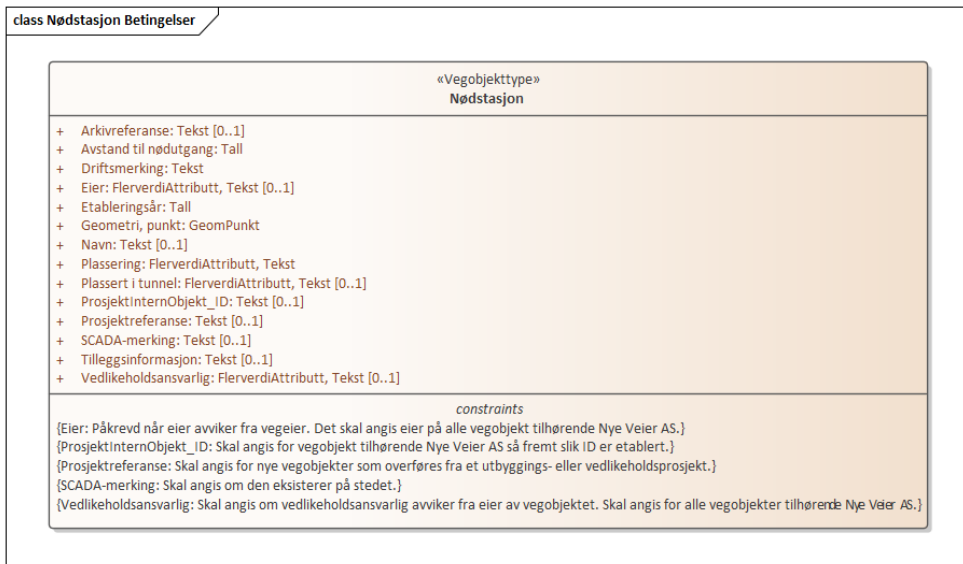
class Nødstasjon Betingelser

«Vegobjekttype»
Nødstasjon

+ Arkivreferanse: Tekst [0..1]
+ Avstand til nødutgang: Tall
+ Driftsmerking: Tekst
+ Eier: FlerverdiAttributt, Tekst [0..1]
+ Etableringsår: Tall
+ Geometri, punkt: GeomPunkt
+ Navn: Tekst [0..1]
+ Plassering: FlerverdiAttributt, Tekst
+ Plassert i tunnel: FlerverdiAttributt, Tekst [0..1]
+ ProsjektInternObjekt_ID: Tekst [0..1]
+ Prosjektreferanse: Tekst [0..1]
+ SCADA-merking: Tekst [0..1]
+ Tilleggsinformasjon: Tekst [0..1]
+ Vedlikeholdsansvarlig: FlerverdiAttributt, Tekst [0..1]

constraints
{Eier: Påkrevd når eier avviker fra vegeier. Det skal angis eier på alle vegobjekt tilhørende Nye Veier AS.}
{ProsjektInternObjekt_ID: Skal angis for vegobjekt tilhørende Nye Veier AS så fremt slik ID er etablert.}
{Prosjektreferanse: Skal angis for nye vegobjekter som overføres fra et utbyggings- eller vedlikeholdsprosjekt.}
{SCADA-merking: Skal angis om den eksisterer på stedet.}
{Vedlikeholdsansvarlig: Skal angis om vedlikeholdsansvarlig avviker fra eier av vegobjektet. Skal angis for alle vegobjekter tilhørende Nye Veier AS.}